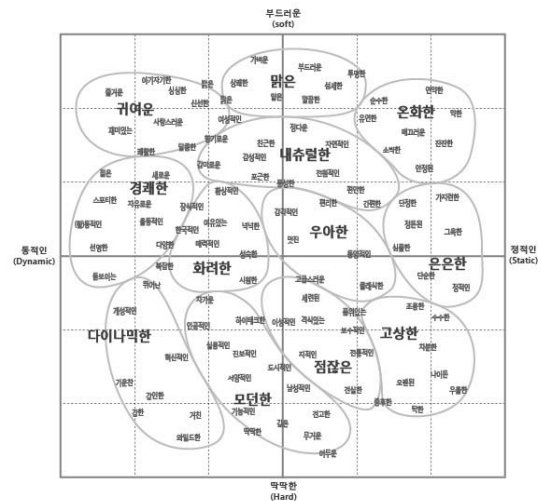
부드러운
(soft)

동적인
(Dynamic)

정적인
(Static)

딱딱한
(Hard)

가벼운
부드러운
투명한
상쾌한
맑은
섬세한
밝은
깔끔한

아기자기한
즐거운
싱싱한
귀여운
산뜻한
재미있는
사랑스러운
여성적인
즐거운
명랑한
향기로운
달콤한

순수한
연약한
온화한
유연한
은은한
포근한
차분한
소박한
안정한

젊은
새로운
경쾌한
자유로운
스포티한
율동적인
(활)동적인
다양한
선명한

친근한
정다운
자연적인
감성적인
내츄럴한
포근한
편안한
평화로운
편한
간편한

장식적인
한국적인
여유있는
매력적인
낙낙한
감각적인
멋진
우아한

단정한
가치관한
정돈된
그윽한
은은한
실용한
단순한
정적인

화려한
복잡한
튀어나
눈에띄는
성숙한
개성적인
다이나믹한
혁신적인
기운찬
강인한
강한
거친
와일드한

지적인
인공적인
실용적인
진보적인
세계적인
모던한
기능적인
딱딱한
깊은
귀족적인
격식있는
세련된
클래식한
고급스러운
보수적인
지적인
도시적인
남성적인
점잖은
엄숙한
견실한
무거운
어두운
권고한

조용한
수수한
고상한
차분한
오래된
나이든
우울한
탁한